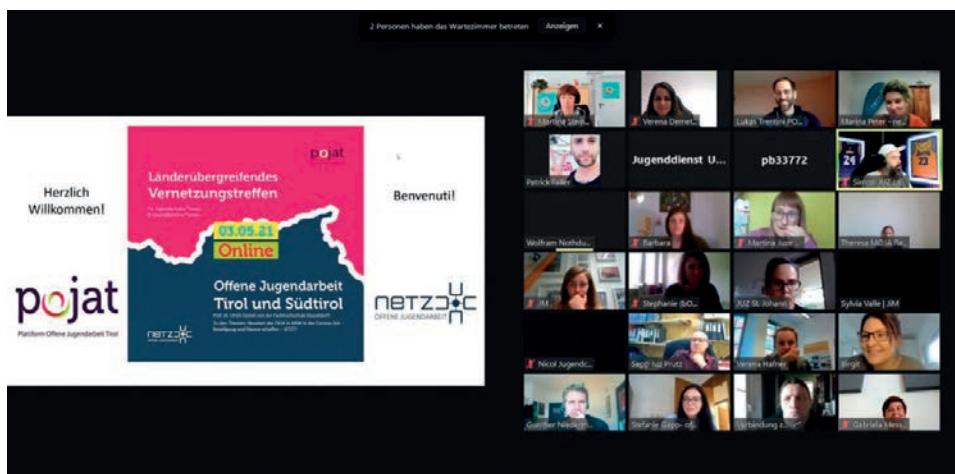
2 Personen haben das Wartezimmer betreten Anzeigen ×

Herzlich Willkommen!

pojat
Plattform Offene Jugendarbeit Tirol

pojat

Länderübergreifendes Vernetzungstreffen

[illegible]

03.05.21
Online

Offene Jugendarbeit Tirol und Südtirol

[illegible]

netz

Benvenuti!

netz
OFFENE JUGENDARBEIT

Martina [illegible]
Verena Demet...
Lukas Trentini PO...
Marina Peter - ne...
Patrick Faller
Jugenddienst U...
pb33772
Simon JUZ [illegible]
Wolfram Nothdu...
Barbara
Martina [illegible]
Theresa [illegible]
JIM
Stephanie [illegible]
JUZ St. Johann
Sylvia Valle | JIM
Nicol Jugendc...
Sepp Juz Prutz
Verena Hafner
Birgit
Gunther Niederm...
Stefanie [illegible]
Verbindung z...
Gabriela Mess...